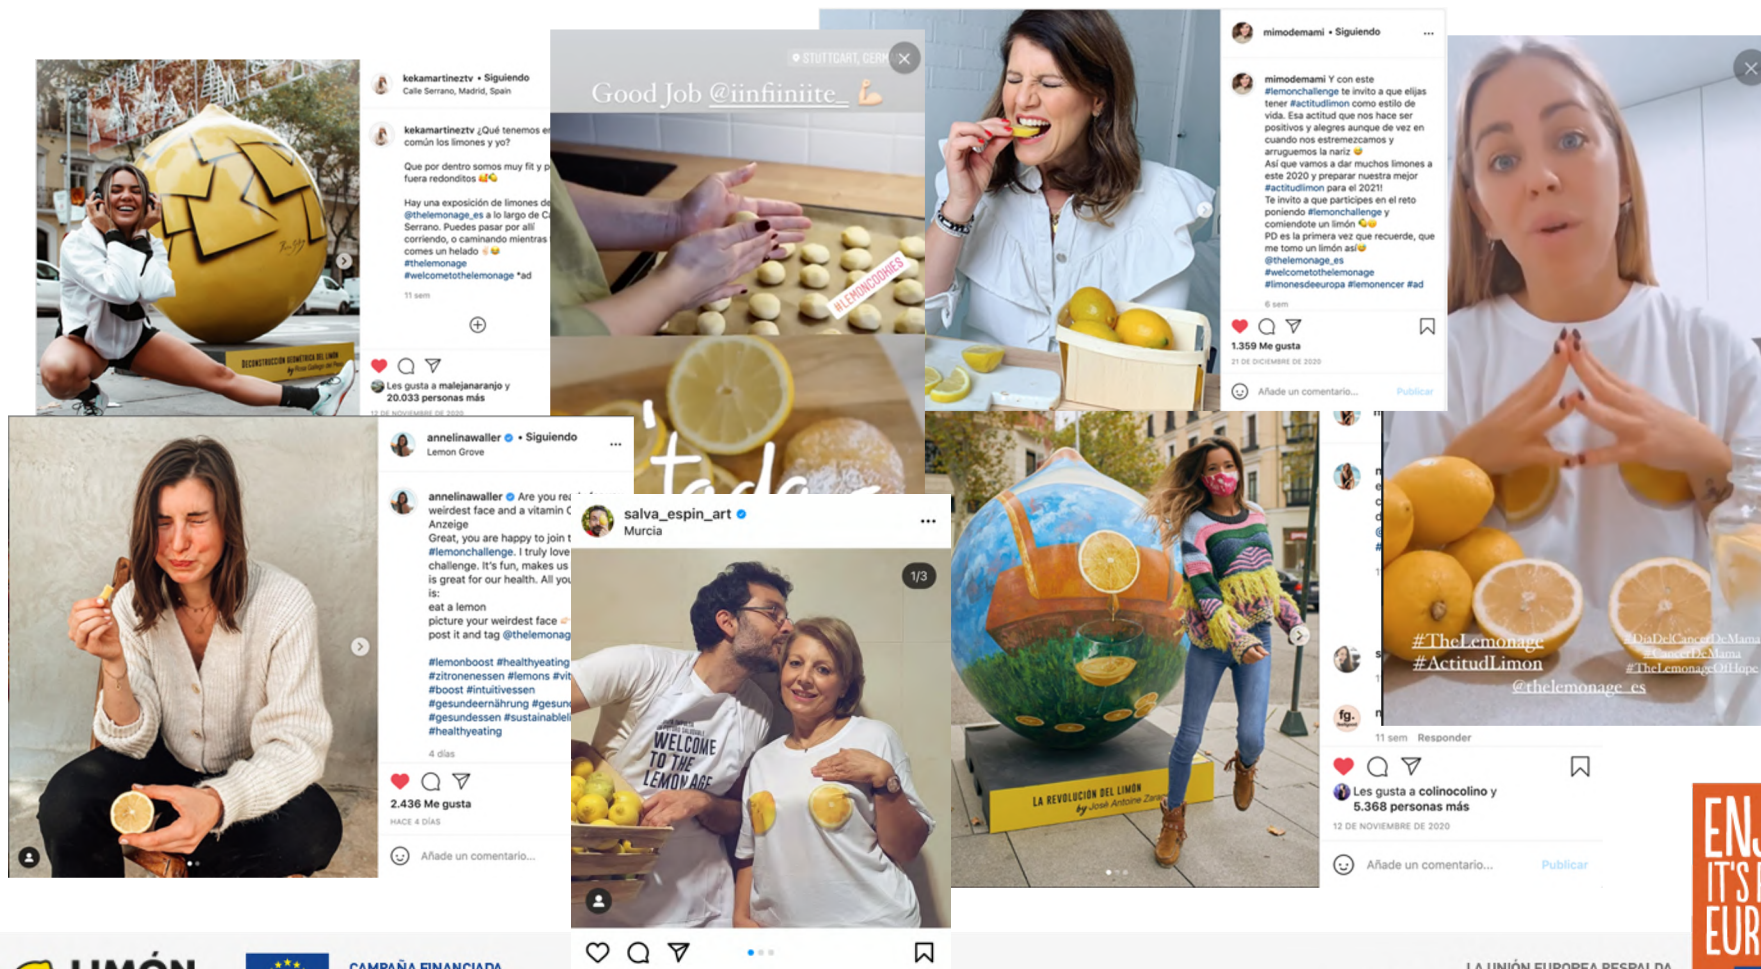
kekamartineztv • Siguiendo
Calle Serrano, Madrid, Spain

kekamartineztv ¿Qué tenemos e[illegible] común los limones y yo?

Que por dentro somos muy fit y p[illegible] fuera redonditos

Hay una exposición de limones de @thelemonage_es a lo largo de C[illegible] Serrano. Puedes pasar por allí corriendo, o caminando mientras comes un helado
#thelemonage
#welcometothelemonage *ad

11 sem

Les gusta a malejanaranjo y 20.033 personas más
12 DE NOVIEMBRE DE 2020

DECONSTRUCCIÓN GEOMÉTRICA DEL LIMÓN

STUTTGART, GER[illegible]
Good Job @iinfiniite_
#LEMONCOOKIES
'tada

mimodemami • Siguiendo

mimodemami Y con este #lemonchallenge te invito a que elijas tener #actitudlimon como estilo de vida. Esa actitud que nos hace ser positivos y alegres aunque de vez en cuando nos estremezcamos y arruguemos la nariz
Así que vamos a dar muchos limones a este 2020 y preparar nuestra mejor #actitudlimon para el 2021!
Te invito a que participes en el reto poniendo #lemonchallenge y comiéndote un limón
PD es la primera vez que recuerde, que me tomo un limón así
@thelemonage_es
#welcometothelemonage
#limonesdeeuropa #lemonencer #ad

6 sem
1.359 Me gusta
21 DE DICIEMBRE DE 2020
Añade un comentario...
Publicar

annelinawaller • Siguiendo
Lemon Grove

annelinawaller Are you rea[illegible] weirdest face and a vitamin C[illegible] Anzeige
Great, you are happy to join t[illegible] #lemonchallenge. I truly love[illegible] challenge. It's fun, makes us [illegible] is great for our health. All you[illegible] is:
eat a lemon
picture your weirdest face
post it and tag @thelemonag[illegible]

#lemonboost #healthyeating #zitronenessen #lemons #vit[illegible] #boost #intuitivessen #gesundeernährung #gesun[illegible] #gesundessen #sustainableli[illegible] #healthyeating

4 días
2.436 Me gusta
HACE 4 DÍAS
Añade un comentario...

salva_espin_art
Murcia
1/3
WELCOME TO THE LEMON AGE

LA REVOLUCIÓN DEL LIMÓN
by José Antonio Zara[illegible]

#TheLemonage
#ActitudLimon
@thelemonage_es
#DiaDelCancerDeMama
#CancerDeMama
#TheLemonageOfHope

11 sem Responder
Les gusta a colinocolino y 5.368 personas más
12 DE NOVIEMBRE DE 2020
Añade un comentario...
Publicar

ENJ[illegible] IT'S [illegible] EUR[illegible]

LIMÓN
CAMPAÑA FINANCIADA
LA UNIÓN EUROPEA RESPALDA